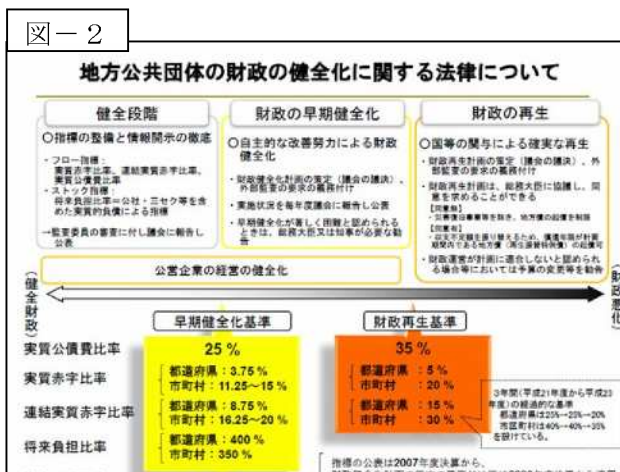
図－２

地方公共団体の財政の健全化に関する法律について

健全段階

○指標の整備と情報開示の徹底

・フロー指標：実質赤字比率、連結実質赤字比率、実質公債費比率
・ストック指標：将来負担比率＝公社・三セク等を含めた実質的負債による指標

→監査委員の審査に付し議会に報告し公表

財政の早期健全化

○自主的な改善努力による財政健全化

・財政健全化計画の策定（議会の議決）、外部監査の要求の義務付け
・実施状況を毎年度議会に報告し公表
・早期健全化が著しく困難と認められるときは、総務大臣又は知事が必要な勧告

財政の再生

○国等の関与による確実な再生

・財政再生計画の策定（議会の議決）、外部監査の要求の義務付け
・財政再生計画は、総務大臣に協議し、同意を求めることができる
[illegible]
・財政運営が計画に適合しないと認められる場合等においては予算の変更等を勧告

公営企業の経営の健全化

（健全財政）

財政悪化

早期健全化基準

財政再生基準

実質公債費比率　25％　35％

実質赤字比率　都道府県：3.75％　市町村：11.25～15％　都道府県：5％　市町村：20％

連結実質赤字比率　都道府県：8.75％　市町村：16.25～20％　都道府県：15％　市町村：30％

将来負担比率　都道府県：400％　市町村：350％

3年間（平成21年度から平成23年度）の経過的な基準
都道府県は25%→25%→20%
市区町村は40%→40%→35%
を設けている。

指標の公表は2007年度決算から、
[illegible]